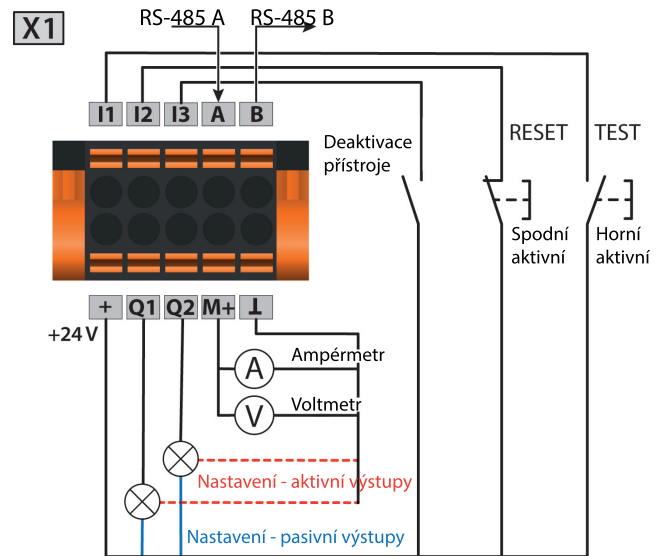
X1

RS-485 A RS-485 B

I1 I2 I3 A B

Deaktivace přístroje

RESET TEST

Spodní aktivní

Horní aktivní

+ Q1 Q2 M+ ⊥

+24 V

A Ampérmetr

V Voltmetr

Nastavení - aktivní výstupy

Nastavení - pasivní výstupy